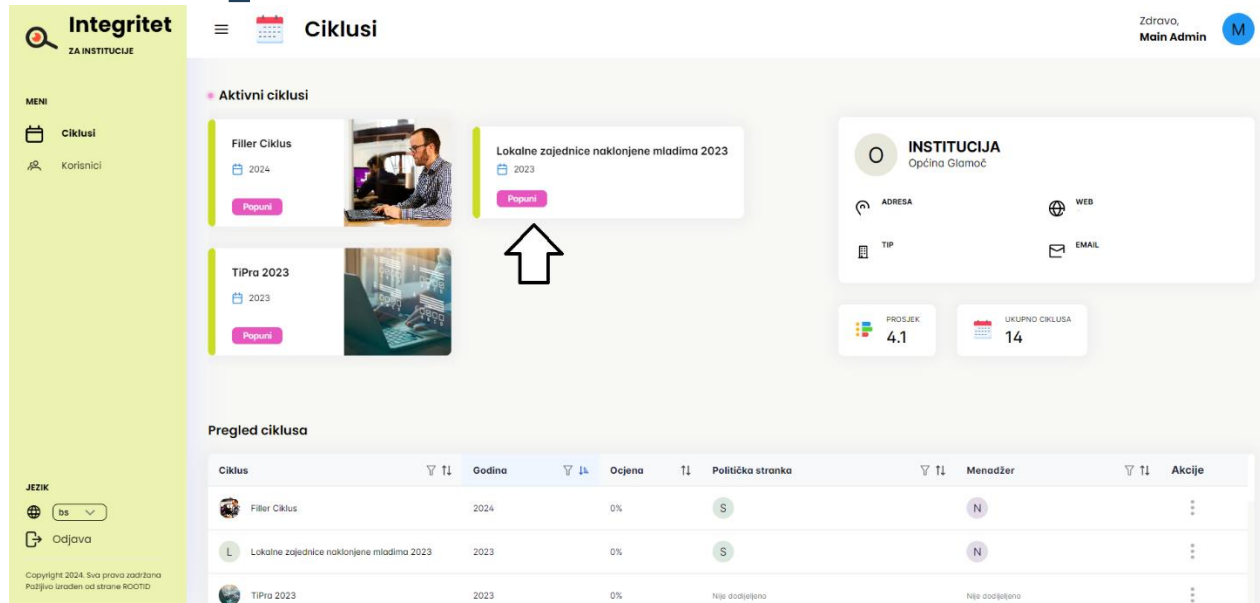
Integritet
ZA INSTITUCIJE

Ciklusi

Zdravo,
Main Admin
M

MENI
Ciklusi
Korisnici

Aktivni ciklusi

Filler Ciklus
2024
Popuni

Lokalne zajednice naklonjene mladima 2023
2023
Popuni

TiPra 2023
2023
Popuni

O
INSTITUCIJA
Općina Glamoč
ADRESA
WEB
TIP
EMAIL

PROSJEK
4.1
UKUPNO CIKLUSA
14

Pregled ciklusa

| Ciklus | Godina | Ocjena | Politička stranka | Menadžer | Akcije |
|---|---|---|---|---|---|
| Filler Ciklus | 2024 | 0% | S | N | ⋮ |
| L Lokalne zajednice naklonjene mladima 2023 | 2023 | 0% | S | N | ⋮ |
| TiPra 2023 | 2023 | 0% | Nije dodijeljeno | Nije dodijeljeno | ⋮ |

JEZIK
bs
Odjava

Copyright 2024. Sva prava zadržana
Pažljivo izrađen od strane ROOTID